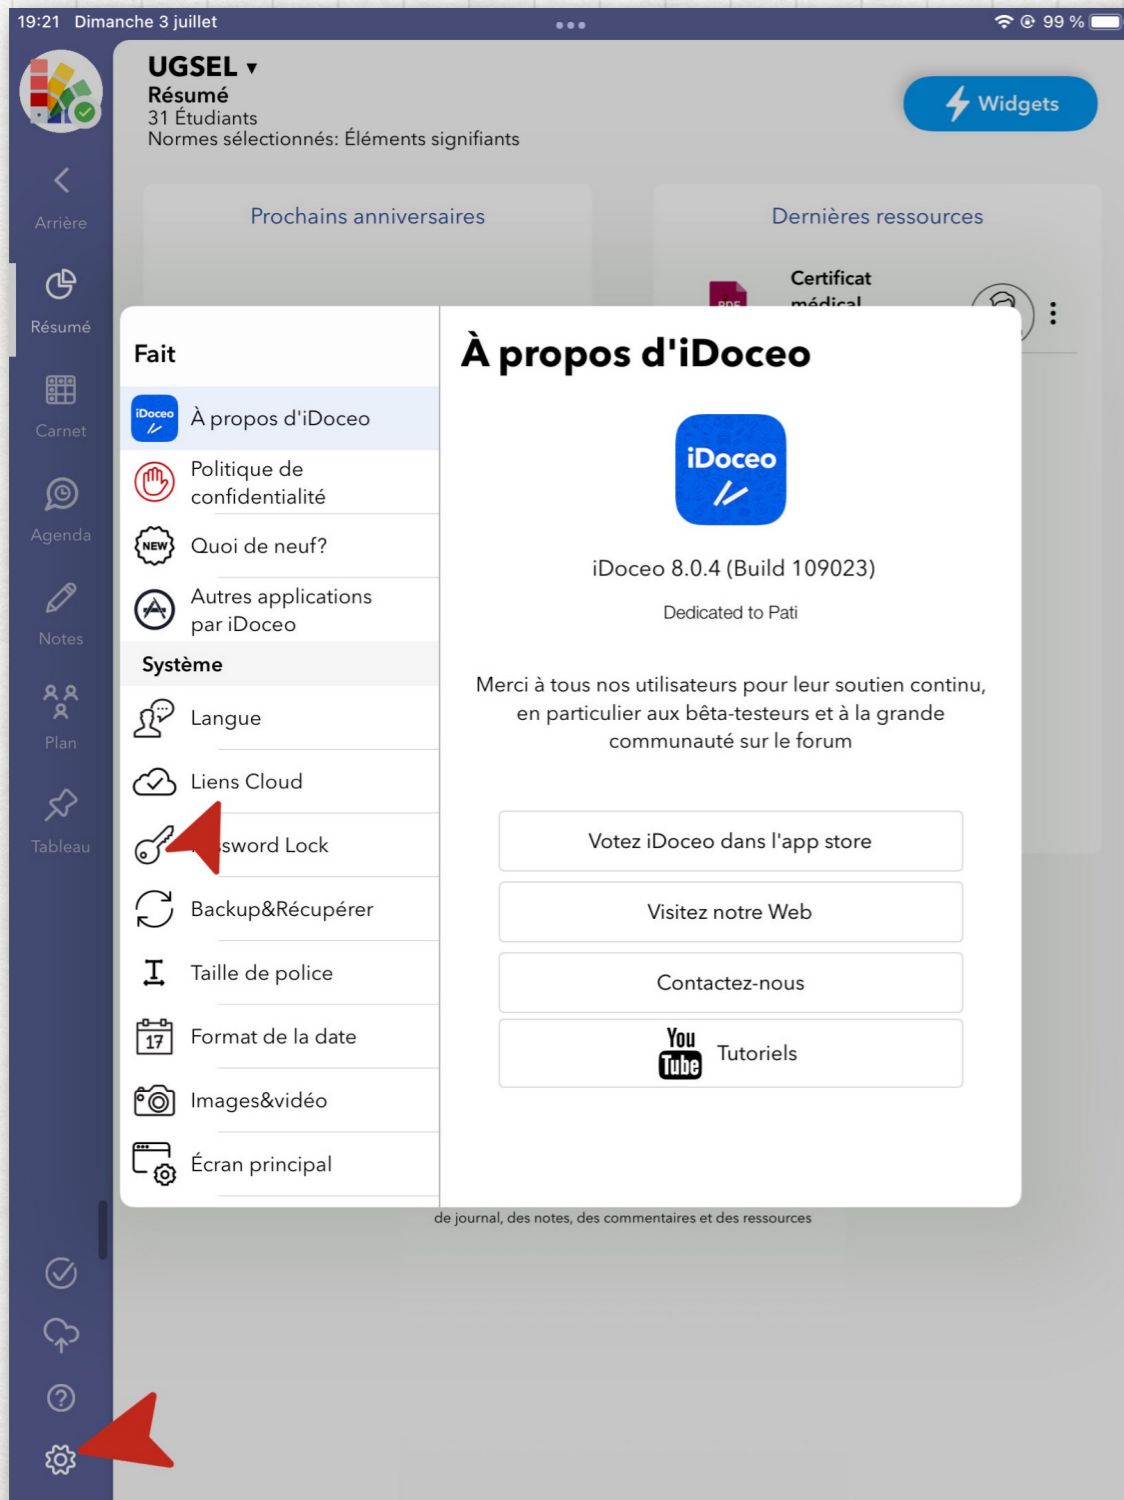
19:21 Dimanche 3 juillet
99 %

UGSEL ▾
Résumé
31 Étudiants
Normes sélectionnés: Éléments signifiants

Widgets

Arrière
Résumé
Carnet
Agenda
Notes
Plan
Tableau

Prochains anniversaires

Dernières ressources

PDF
Certificat médical

Fait

iDoceo
À propos d'iDoceo

Politique de confidentialité

NEW
Quoi de neuf?

Autres applications par iDoceo

Système

Langue

Liens Cloud

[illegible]sword Lock

Backup&Récupérer

Taille de police

17
Format de la date

Images&vidéo

Écran principal

À propos d'iDoceo

iDoceo

iDoceo 8.0.4 (Build 109023)

Dedicated to Pati

Merci à tous nos utilisateurs pour leur soutien continu, en particulier aux bêta-testeurs et à la grande communauté sur le forum

Votez iDoceo dans l'app store

Visitez notre Web

Contactez-nous

You Tube Tutoriels

de journal, des notes, des commentaires et des ressources